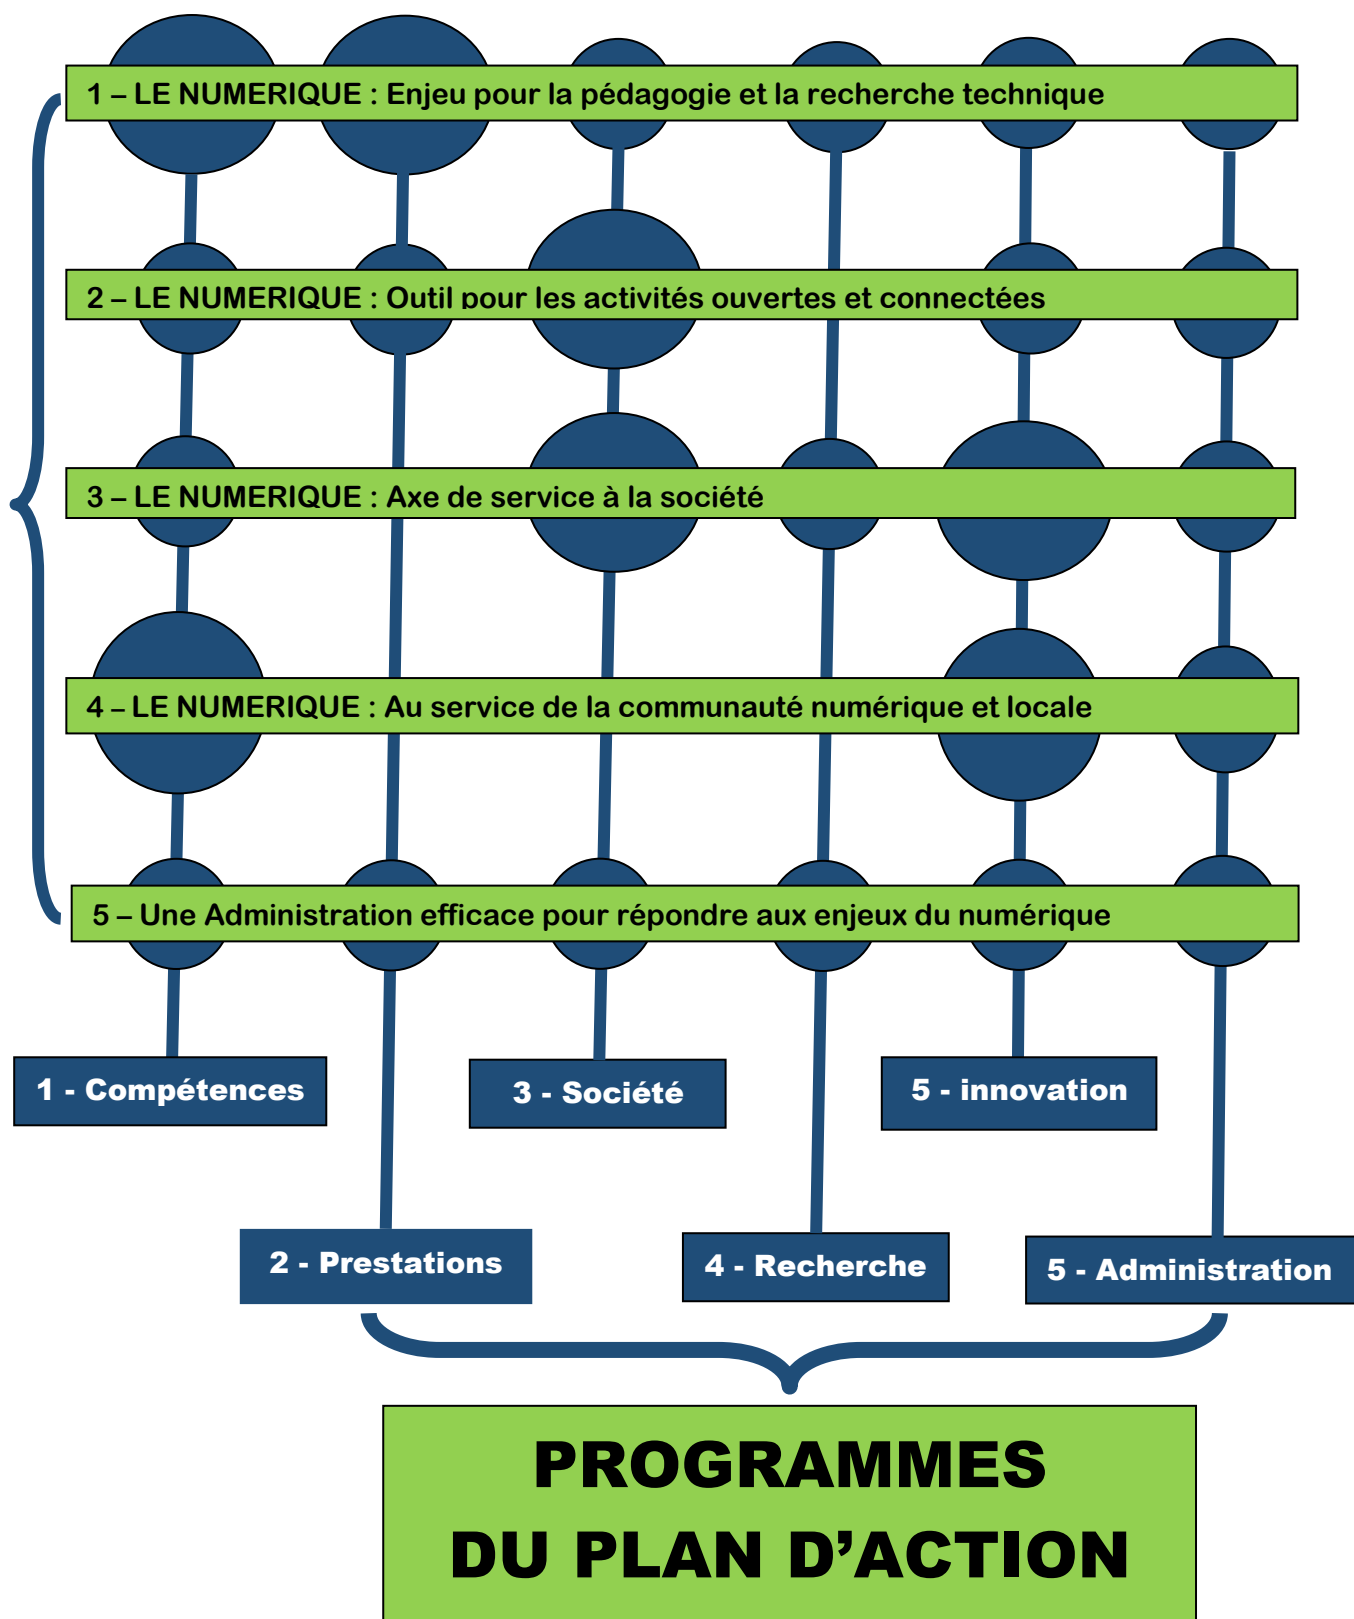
1 – LE NUMERIQUE : Enjeu pour la pédagogie et la recherche technique

2 – LE NUMERIQUE : Outil pour les activités ouvertes et connectées

3 – LE NUMERIQUE : Axe de service à la société

4 – LE NUMERIQUE : Au service de la communauté numérique et locale

5 – Une Administration efficace pour répondre aux enjeux du numérique

1 - Compétences

3 - Société

5 - innovation

2 - Prestations

4 - Recherche

5 - Administration

PROGRAMMES DU PLAN D'ACTION